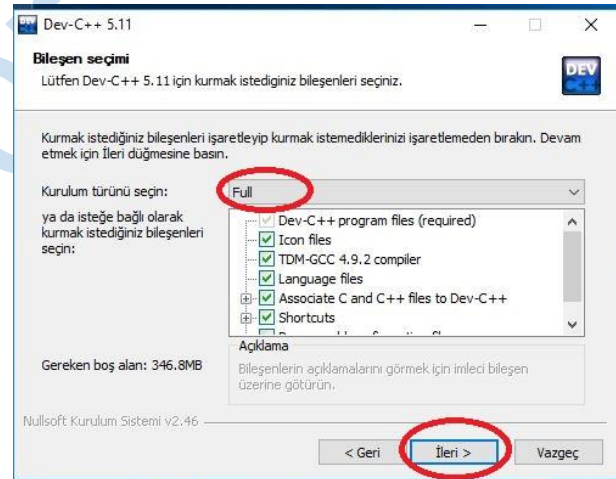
Dev-C++ 5.11

Bileşen seçimi
Lütfen Dev-C++ 5.11 için kurmak istediğiniz bileşenleri seçiniz.

DEV

Kurmak istediğiniz bileşenleri işaretleyip kurmak istemediklerinizi işaretlemeden bırakın. Devam etmek için İleri düğmesine basın.

Kurulum türünü seçin:
Full

ya da isteğe bağlı olarak kurmak istediğiniz bileşenleri seçin:

Dev-C++ program files (required)
Icon files
TDM-GCC 4.9.2 compiler
Language files
Associate C and C++ files to Dev-C++
Shortcuts
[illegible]

Gereken boş alan: 346.8MB

Açıklama
Bileşenlerin açıklamalarını görmek için imleci bileşen üzerine götürün.

Nullsoft Kurulum Sistemi v2.46

< Geri
İleri >
Vazgeç